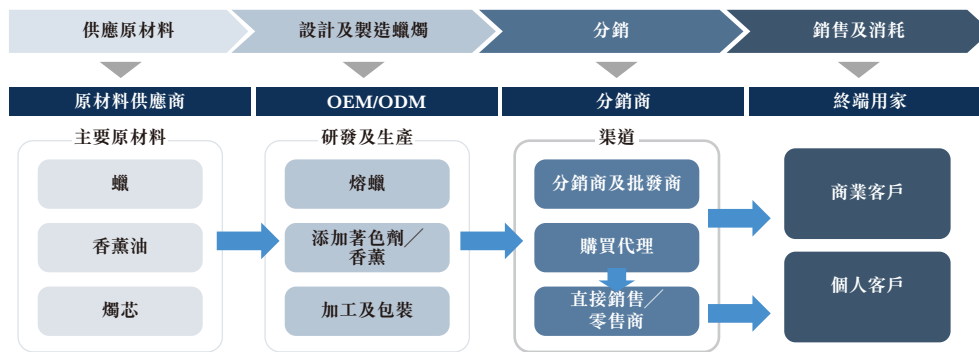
供應原材料

設計及製造蠟燭

分銷

銷售及消耗

原材料供應商

OEM/ODM

分銷商

終端用家

主要原材料

蠟

香薰油

燭芯

研發及生產

熔蠟

添加著色劑／香薰

加工及包裝

渠道

分銷商及批發商

購買代理

直接銷售／零售商

商業客戶

個人客戶